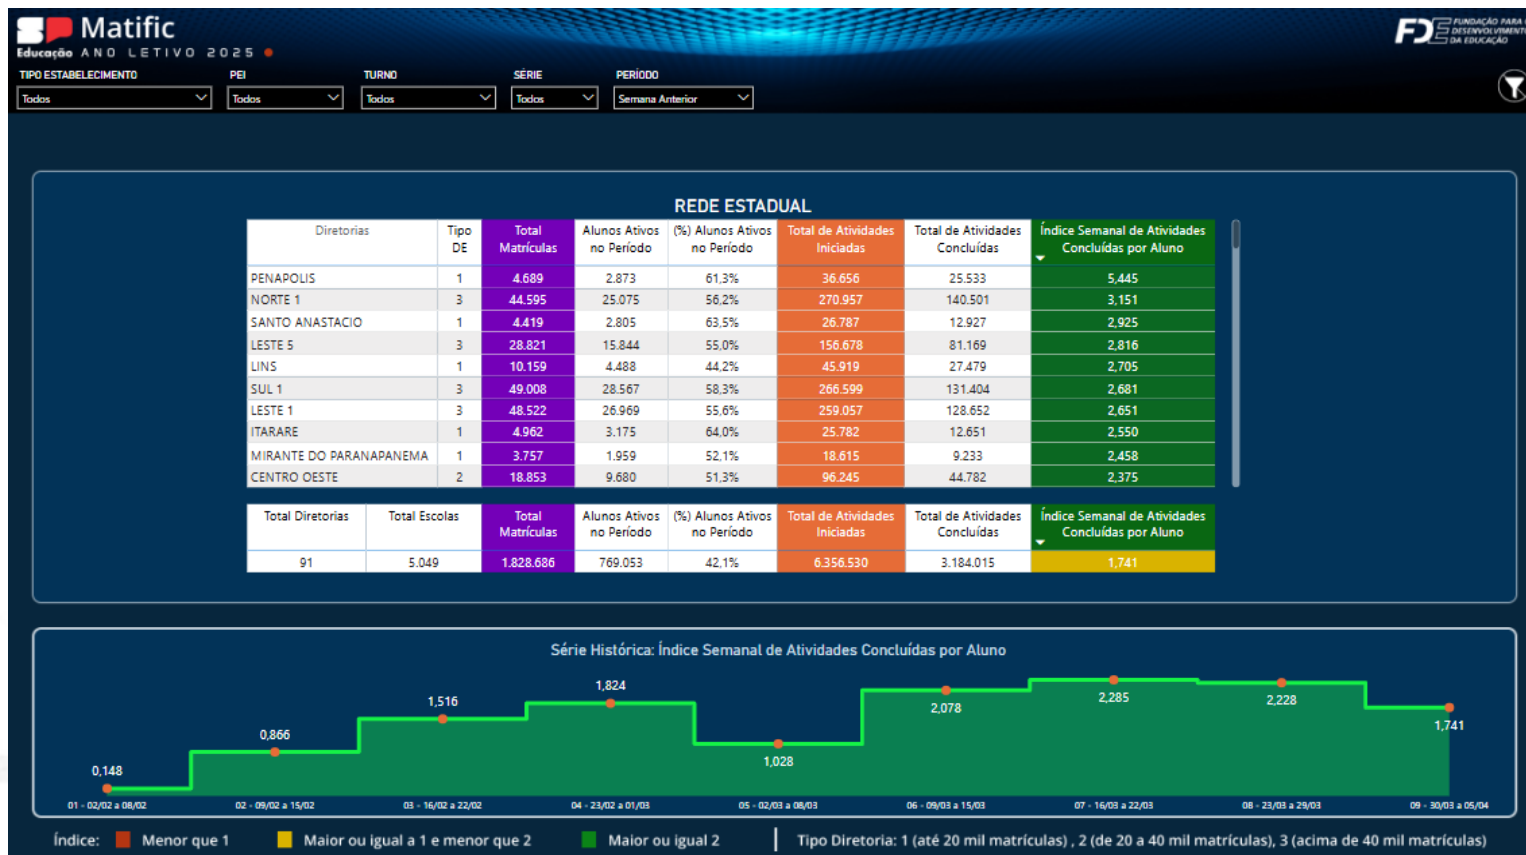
Matific
Educação ANO LETIVO 2025

FDE FUNDAÇÃO PARA O DESENVOLVIMENTO DA EDUCAÇÃO

TIPO ESTABELECIMENTO
Todos
PEI
Todos
TURNO
Todos
SÉRIE
Todos
PERÍODO
Semana Anterior

REDE ESTADUAL

| Diretorias | Tipo DE | Total Matrículas | Alunos Ativos no Período | (%) Alunos Ativos no Período | Total de Atividades Iniciadas | Total de Atividades Concluídas | Índice Semanal de Atividades Concluídas por Aluno |
|---|---|---|---|---|---|---|---|
| PENAPOLIS | 1 | 4.689 | 2.873 | 61,3% | 36.656 | 25.533 | 5,445 |
| NORTE 1 | 3 | 44.595 | 25.075 | 56,2% | 270.957 | 140.501 | 3,151 |
| SANTO ANASTACIO | 1 | 4.419 | 2.805 | 63,5% | 26.787 | 12.927 | 2,925 |
| LESTE 5 | 3 | 28.821 | 15.844 | 55,0% | 156.678 | 81.169 | 2,816 |
| LINS | 1 | 10.159 | 4.488 | 44,2% | 45.919 | 27.479 | 2,705 |
| SUL 1 | 3 | 49.008 | 28.567 | 58,3% | 266.599 | 131.404 | 2,681 |
| LESTE 1 | 3 | 48.522 | 26.969 | 55,6% | 259.057 | 128.652 | 2,651 |
| ITARARE | 1 | 4.962 | 3.175 | 64,0% | 25.782 | 12.651 | 2,550 |
| MIRANTE DO PARANAPANEMA | 1 | 3.757 | 1.959 | 52,1% | 18.615 | 9.233 | 2,458 |
| CENTRO OESTE | 2 | 18.853 | 9.680 | 51,3% | 96.245 | 44.782 | 2,375 |

| Total Diretorias | Total Escolas | Total Matrículas | Alunos Ativos no Período | (%) Alunos Ativos no Período | Total de Atividades Iniciadas | Total de Atividades Concluídas | Índice Semanal de Atividades Concluídas por Aluno |
|---|---|---|---|---|---|---|---|
| 91 | 5.049 | 1.828.686 | 769.053 | 42,1% | 6.356.530 | 3.184.015 | 1,741 |

Série Histórica: Índice Semanal de Atividades Concluídas por Aluno

0,148 0,866 1,516 1,824 1,028 2,078 2,285 2,228 1,741

01 - 02/02 a 08/02
02 - 09/02 a 15/02
03 - 16/02 a 22/02
04 - 23/02 a 01/03
05 - 02/03 a 08/03
06 - 09/03 a 15/03
07 - 16/03 a 22/03
08 - 23/03 a 29/03
09 - 30/03 a 05/04

Índice: Menor que 1 Maior ou igual a 1 e menor que 2 Maior ou igual 2 | Tipo Diretoria: 1 (até 20 mil matrículas) , 2 (de 20 a 40 mil matrículas), 3 (acima de 40 mil matrículas)